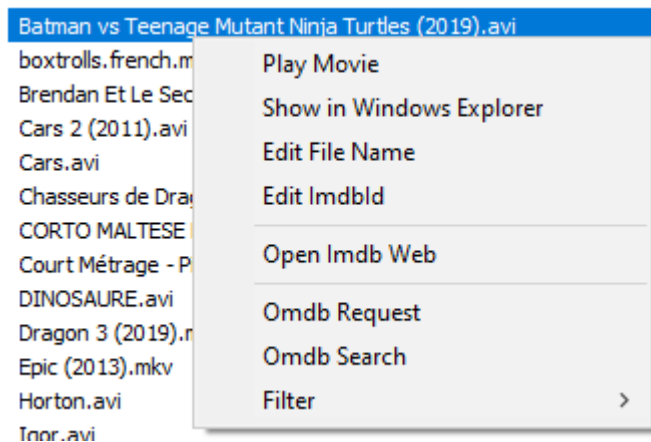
Batman vs Teenage Mutant Ninja Turtles (2019).avi
boxtrolls.french.m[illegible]
Brendan Et Le Sec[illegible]
Cars 2 (2011).avi
Cars.avi
Chasseurs de Dra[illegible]
CORTO MALTESE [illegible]
Court Métrage - P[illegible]
DINOSAURE.avi
Dragon 3 (2019).m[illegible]
Epic (2013).mkv
Horton.avi
Igor.avi

Play Movie
Show in Windows Explorer
Edit File Name
Edit ImdbId
Open Imdb Web
Omdb Request
Omdb Search
Filter >